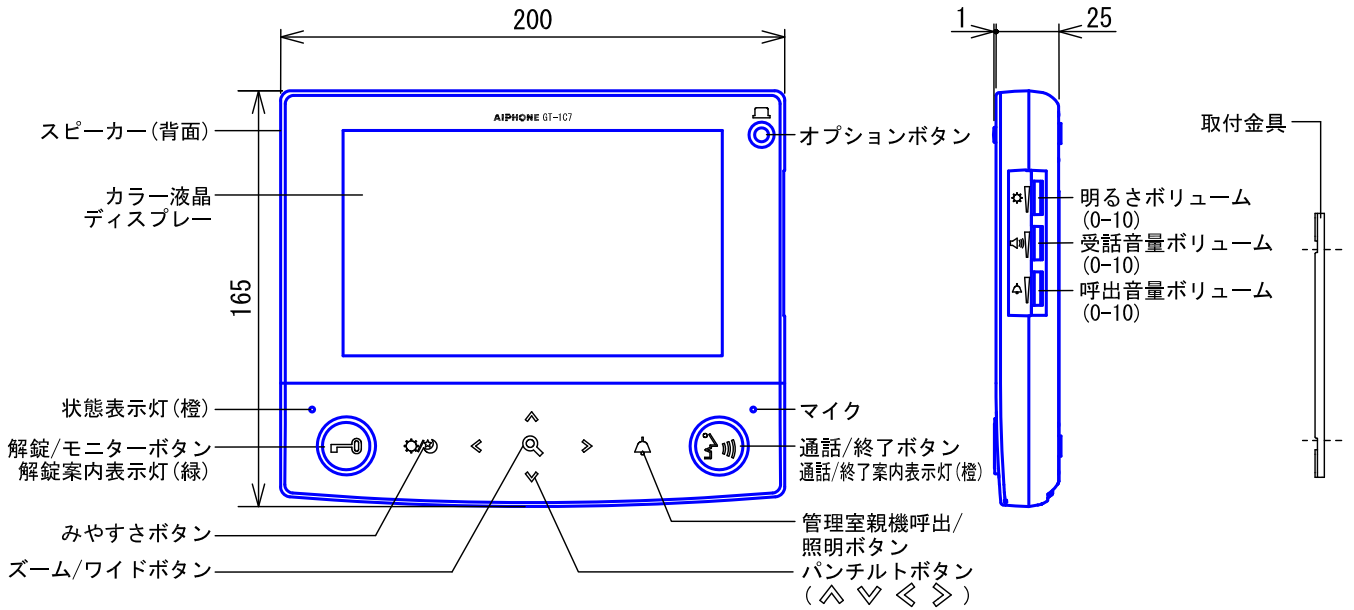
200

1

25

AIPHONE GT-1C7

スピーカー(背面)

オプションボタン

取付金具

カラー液晶
ディスプレー

明るさボリューム
(0-10)

受話音量ボリューム
(0-10)

呼出音量ボリューム
(0-10)

165

状態表示灯(橙)

マイク

解錠/モニターボタン
解錠案内表示灯(緑)

通話/終了ボタン
通話/終了案内表示灯(橙)

みやすさボタン

管理室親機呼出/
照明ボタン

ズーム/ワイドボタン

パンチルトボタン
( ︿ ﹀ 《 》 )